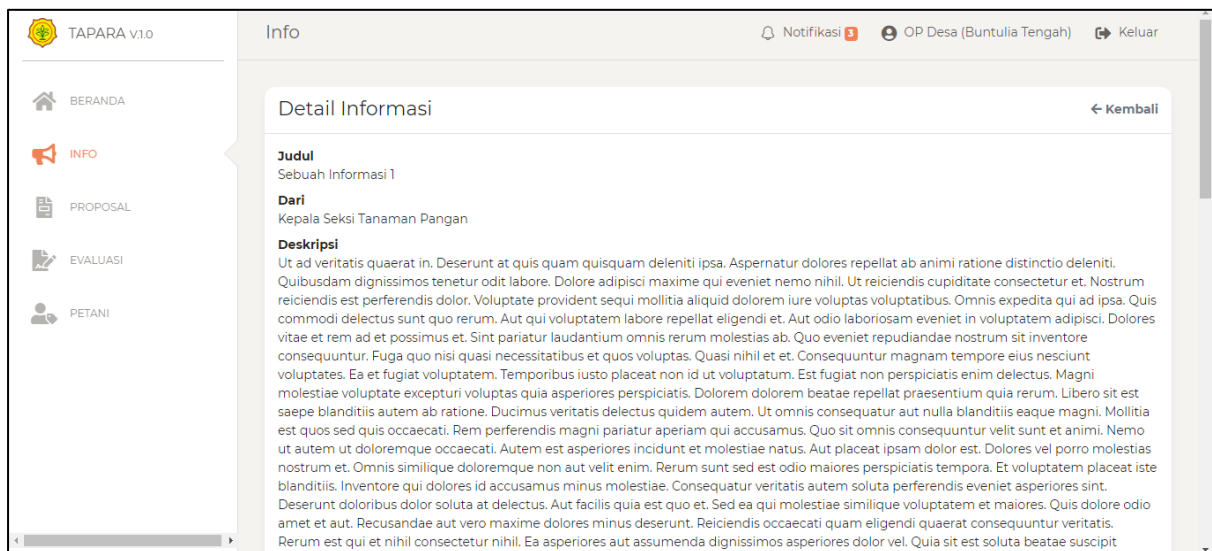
TAPARA v.1.0

BERANDA

INFO

PROPOSAL

EVALUASI

PETANI

Info

Notifikasi 3

OP Desa (Buntulia Tengah)

Keluar

Detail Informasi

← Kembali

Judul
Sebuah Informasi 1

Dari
Kepala Seksi Tanaman Pangan

Deskripsi
Ut ad veritatis quaerat in. Deserunt at quis quam quisquam deleniti ipsa. Aspernatur dolores repellat ab animi ratione distinctio deleniti. Quibusdam dignissimos tenetur odit labore. Dolore adipisci maxime qui eveniet nemo nihil. Ut reiciendis cupiditate consectetur et. Nostrum reiciendis est perferendis dolor. Voluptate provident sequi mollitia aliquid dolorem iure voluptas voluptatibus. Omnis expedita qui ad ipsa. Quis commodi delectus sunt quo rerum. Aut qui voluptatem labore repellat eligendi et. Aut odio laboriosam eveniet in voluptatem adipisci. Dolores vitae et rem ad et possimus et. Sint pariatur laudantium omnis rerum molestias ab. Quo eveniet repudiandae nostrum sit inventore consequuntur. Fuga quo nisi quasi necessitatibus et quos voluptas. Quasi nihil et et. Consequuntur magnam tempore eius nesciunt voluptates. Ea et fugiat voluptatem. Temporibus iusto placeat non id ut voluptatum. Est fugiat non perspiciatis enim delectus. Magni molestiae voluptate excepturi voluptas quia asperiores perspiciatis. Dolorem dolorem beatae repellat praesentium quia rerum. Libero sit est saepe blanditiis autem ab ratione. Ducimus veritatis delectus quidem autem. Ut omnis consequatur aut nulla blanditiis eaque magni. Mollitia est quos sed quis occaecati. Rem perferendis magni pariatur aperiam qui accusamus. Quo sit omnis consequuntur velit sunt et animi. Nemo ut autem ut doloremque occaecati. Autem est asperiores incidunt et molestiae natus. Aut placeat ipsam dolor est. Dolores vel porro molestias nostrum et. Omnis similique doloremque non aut velit enim. Rerum sunt sed est odio maiores perspiciatis tempora. Et voluptatem placeat iste blanditiis. Inventore qui dolores id accusamus minus molestiae. Consequatur veritatis autem soluta perferendis eveniet asperiores sint. Deserunt doloribus dolor soluta at delectus. Aut facilis quia est quo et. Sed ea qui molestiae similique voluptatem et maiores. Quis dolore odio amet et aut. Recusandae aut vero maxime dolores minus deserunt. Reiciendis occaecati quam eligendi quaerat consequuntur veritatis. Rerum est qui et nihil consectetur nihil. Ea asperiores aut assumenda dignissimos asperiores dolor vel. Quia sit est soluta beatae suscipit